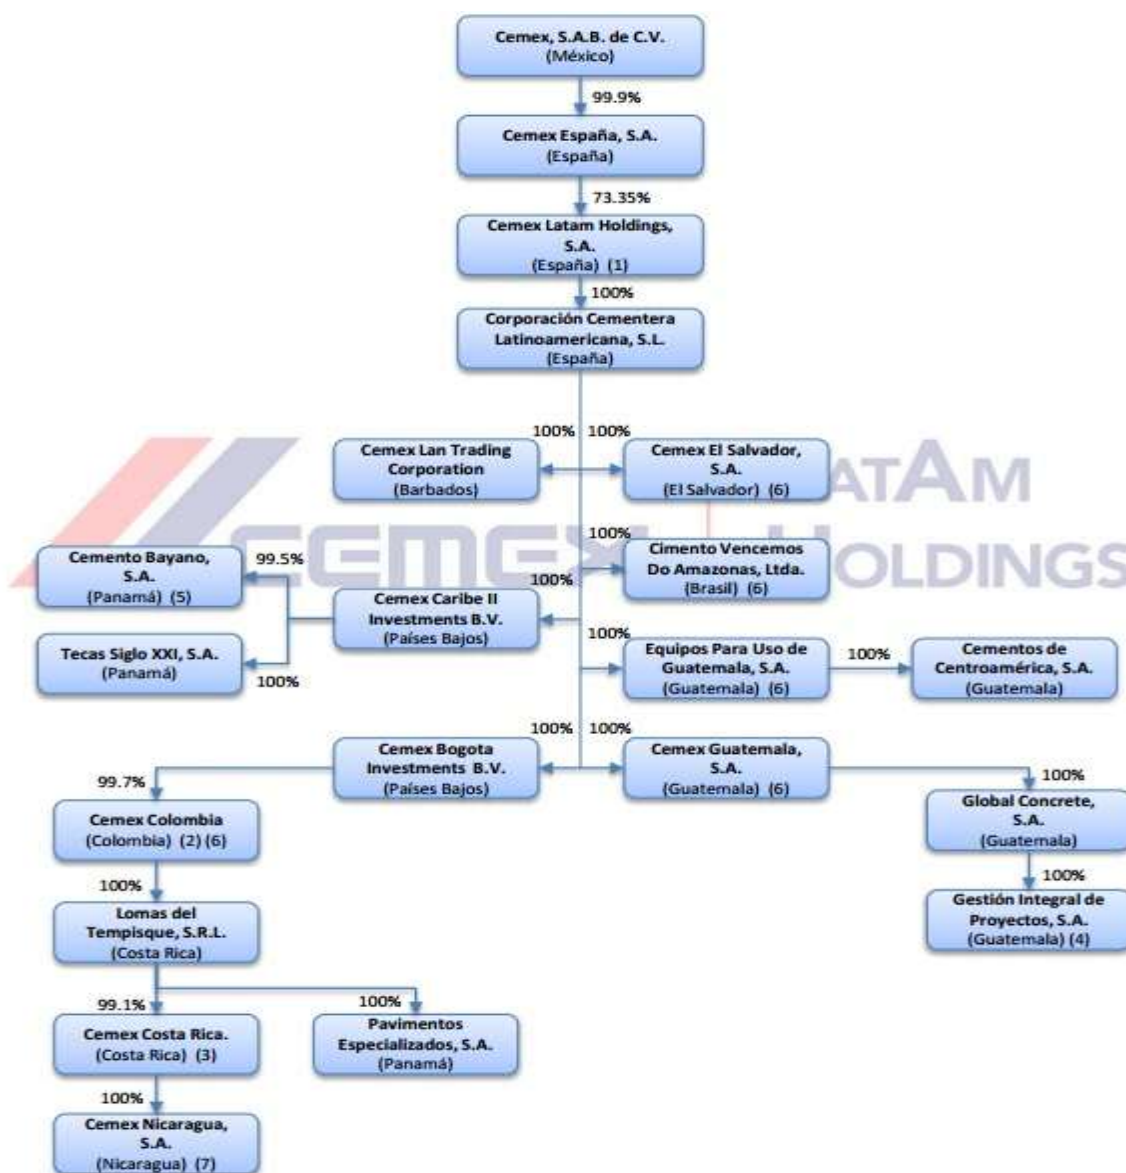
Cemex, S.A.B. de C.V.
(México)

99.9%

Cemex España, S.A.
(España)

73.35%

Cemex Latam Holdings, S.A.
(España) (1)

100%

Corporación Cementera Latinoamericana, S.L.
(España)

100% 100%

Cemex Lan Trading Corporation
(Barbados)

Cemex El Salvador, S.A.
(El Salvador) (6)

CEMEX LATAM HOLDINGS

100%

Cemento Bayano, S.A.
(Panamá) (5)

99.5%

Cimento Vencemos Do Amazonas, Ltda.
(Brasil) (6)

100%

Cemex Caribe II Investments B.V.
(Países Bajos)

Tecas Siglo XXI, S.A.
(Panamá)

100%

100%

Equipos Para Uso de Guatemala, S.A.
(Guatemala) (6)

100%

Cementos de Centroamérica, S.A.
(Guatemala)

100% 100%

Cemex Bogota Investments B.V.
(Países Bajos)

Cemex Guatemala, S.A.
(Guatemala) (6)

99.7%

100%

Cemex Colombia
(Colombia) (2) (6)

Global Concrete, S.A.
(Guatemala)

100%

100%

Lomas del Tempisque, S.R.L.
(Costa Rica)

Gestión Integral de Proyectos, S.A.
(Guatemala) (4)

99.1%

100%

Cemex Costa Rica.
(Costa Rica) (3)

Pavimentos Especializados, S.A.
(Panamá)

100%

Cemex Nicaragua, S.A.
(Nicaragua) (7)